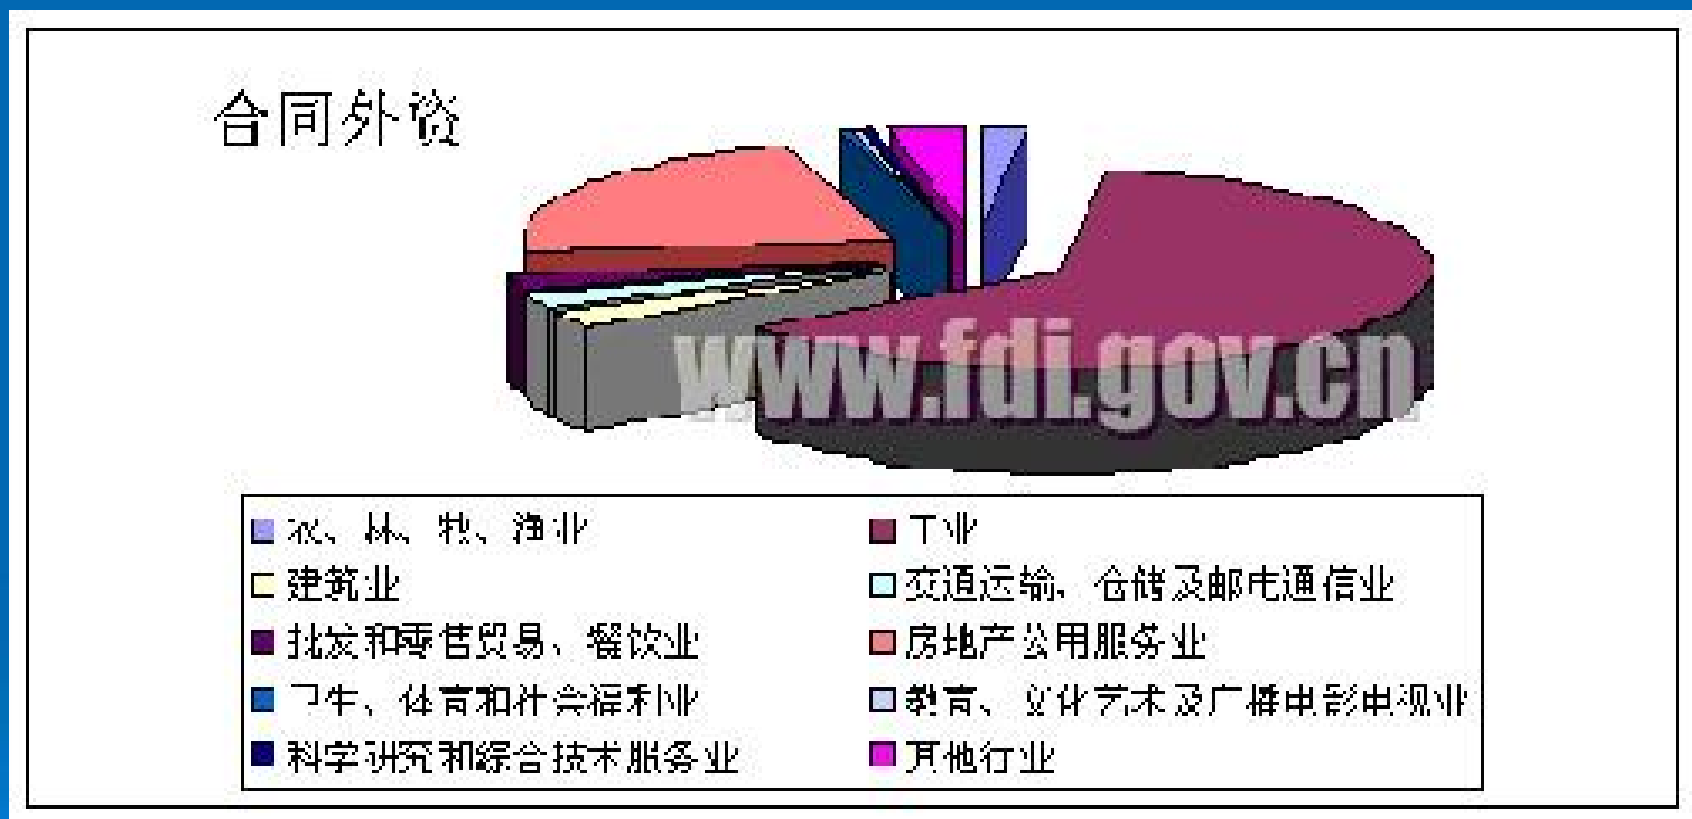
合同外资

www.fdi.gov.cn

农、林、牧、渔业
工业
建筑业
交通运输、仓储及邮电通信业
批发和零售贸易、餐饮业
房地产公用服务业
卫生、体育和社会福利业
教育、文化艺术及广播电影电视业
科学研究和综合技术服务业
其他行业